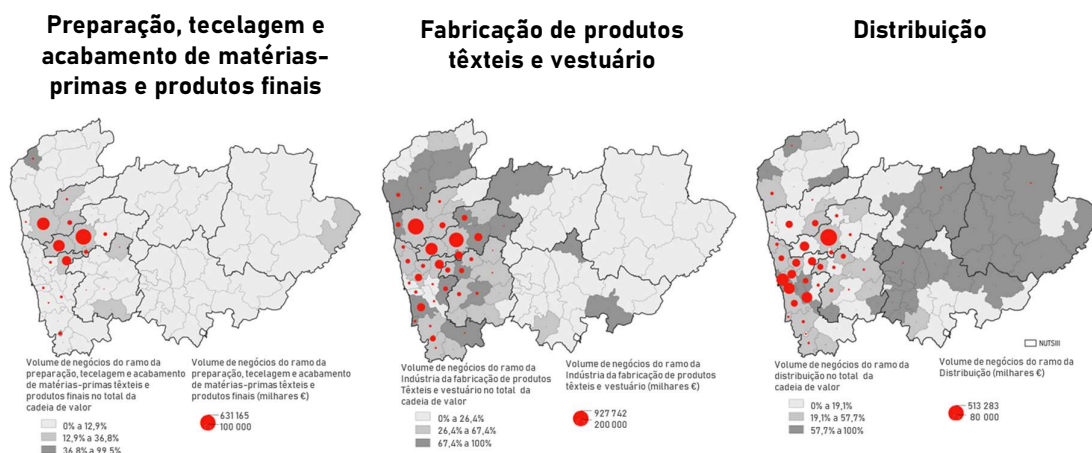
Preparação, tecelagem e acabamento de matérias-primas e produtos finais

Volume de negócios do ramo da preparação, tecelagem e acabamento de matérias-primas têxteis e produtos finais no total da cadeia de valor

0% a 12,9%
12,9% a 36,8%
36,8% a 99,5%

Volume de negócios do ramo da preparação, tecelagem e acabamento de matérias-primas têxteis e produtos finais (milhares €)

631 165
100 000

Fabricação de produtos têxteis e vestuário

Volume de negócios do ramo da Indústria da fabricação de produtos Têxteis e vestuário no total da cadeia de valor

0% a 26,4%
26,4% a 67,4%
67,4% a 100%

Volume de negócios do ramo da Indústria da fabricação de produtos têxteis e vestuário (milhares €)

927 742
200 000

Distribuição

NUTSIII

Volume de negócios do ramo da distribuição no total da cadeia de valor

0% a 19,1%
19,1% a 57,7%
57,7% a 100%

Volume de negócios do ramo da Distribuição (milhares €)

513 283
80 000